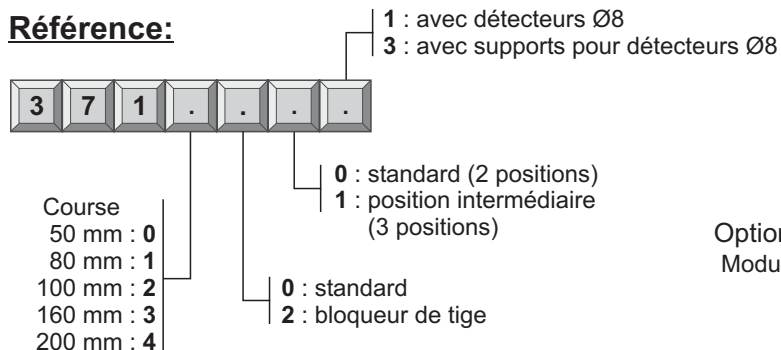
Référence:

1 : avec détecteurs Ø8
3 : avec supports pour détecteurs Ø8

3 7 1 . . . .

0 : standard (2 positions)
1 : position intermédiaire (3 positions)

Course
50 mm : 0
80 mm : 1
100 mm : 2
160 mm : 3
200 mm : 4

0 : standard
2 : bloqueur de tige

Option
Modu